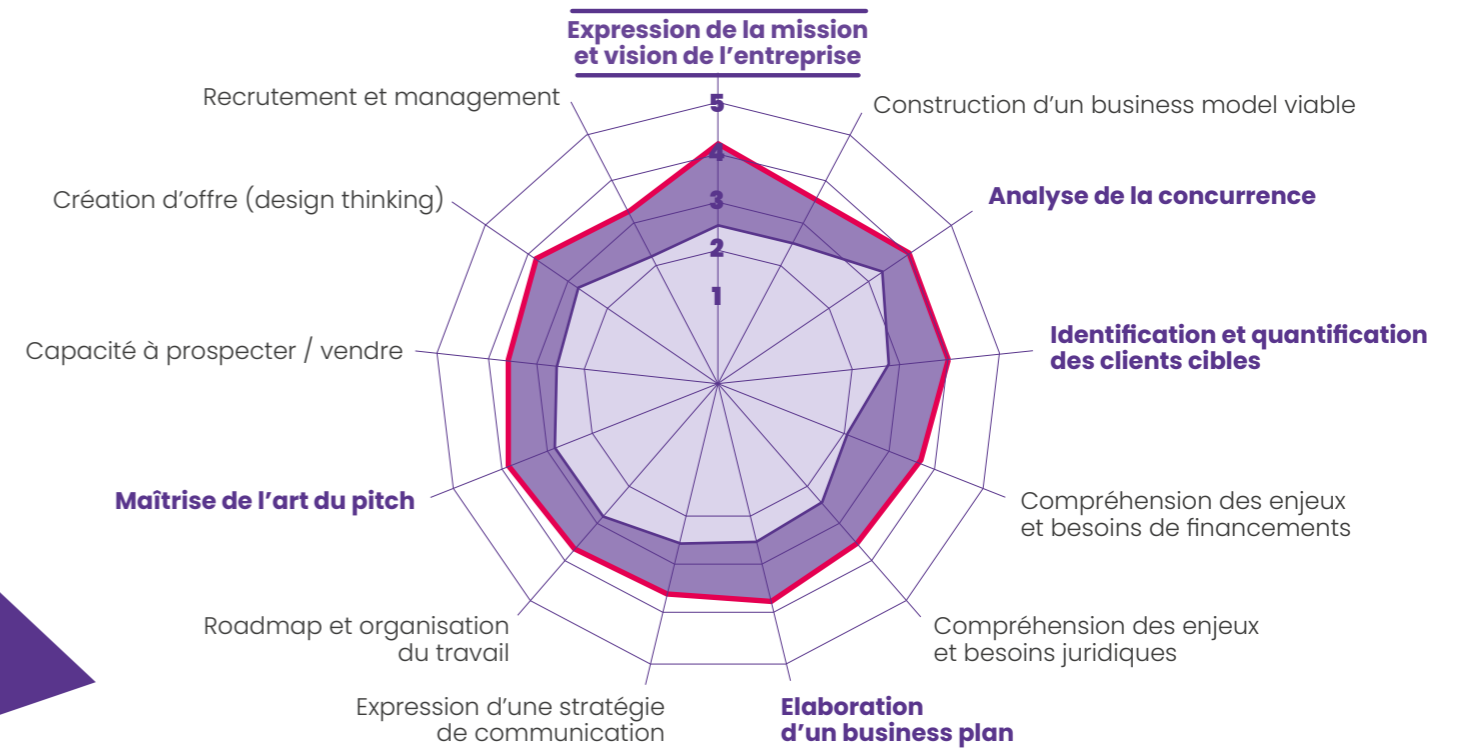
Expression de la mission et vision de l'entreprise

5
4
3
2
1

Construction d'un business model viable

Analyse de la concurrence

Identification et quantification des clients cibles

Compréhension des enjeux et besoins de financements

Compréhension des enjeux et besoins juridiques

Elaboration d'un business plan

Expression d'une stratégie de communication

Roadmap et organisation du travail

Maîtrise de l'art du pitch

Capacité à prospecter / vendre

Création d'offre (design thinking)

Recrutement et management